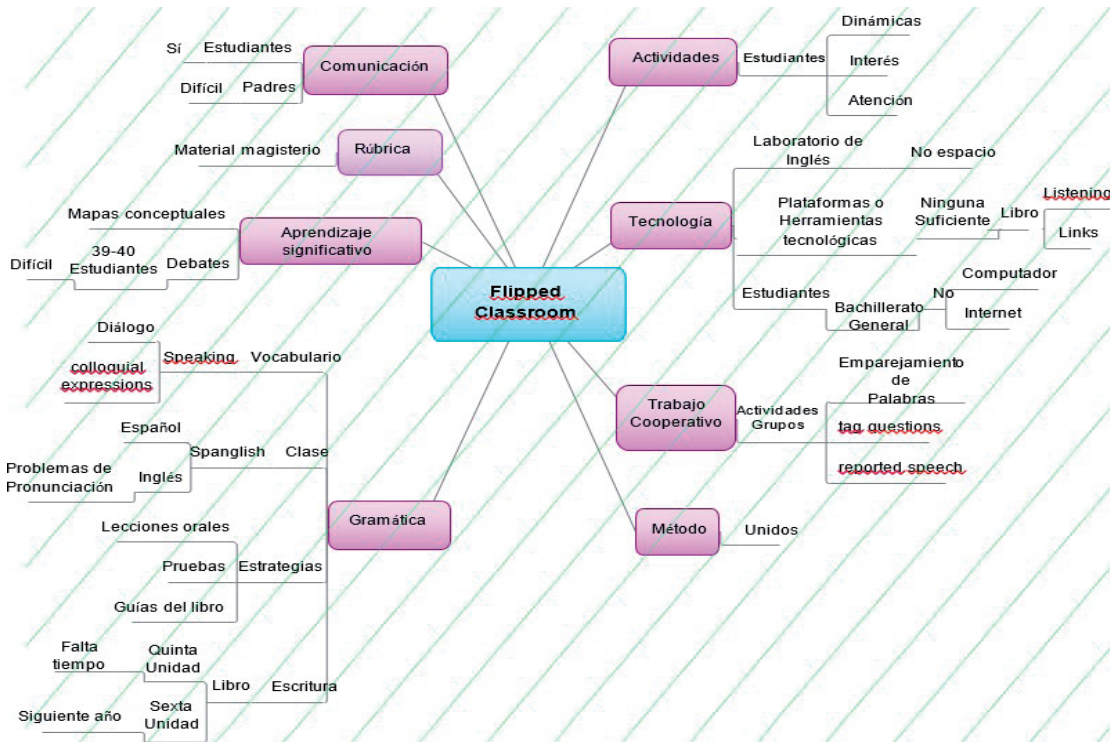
Flipped Classroom

Comunicación
Estudiantes
Sí
Padres
Difícil

Rúbrica
Material magisterio

Aprendizaje significativo
Mapas conceptuales
Debates
39-40 Estudiantes
Difícil

Gramática
Vocabulario
Speaking
Diálogo
colloquial expressions
Clase
Spanglish
Español
Inglés
Problemas de Pronunciación
Estrategias
Lecciones orales
Pruebas
Guías del libro
Escritura
Libro
Quinta Unidad
Falta tiempo
Sexta Unidad
Siguiente año

Actividades
Estudiantes
Dinámicas
Interés
Atención

Tecnología
Laboratorio de Inglés
No espacio
Plataformas o Herramientas tecnológicas
Ninguna Suficiente
Libro
Listening
Links
Estudiantes
Bachillerato General
No
Computador
Internet

Trabajo Cooperativo
Actividades Grupos
Emparejamiento de Palabras
tag questions
reported speech

Método
Unidos